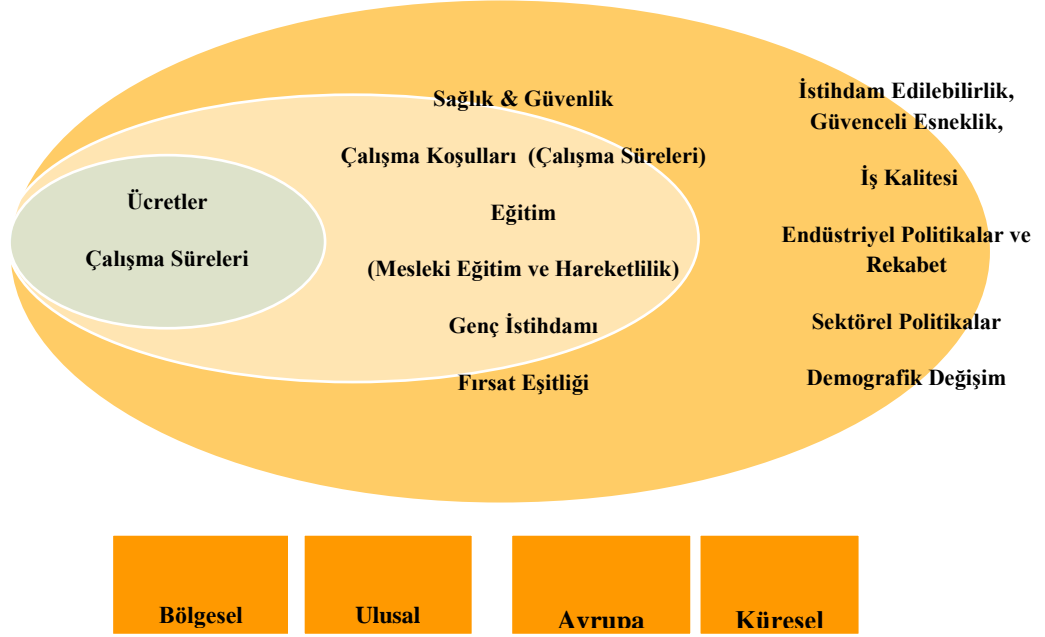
Ücretler

Çalışma Süreleri

Sağlık & Güvenlik

Çalışma Koşulları (Çalışma Süreleri)

Eğitim

(Mesleki Eğitim ve Hareketlilik)

Genç İstihdamı

Fırsat Eşitliği

İstihdam Edilebilirlik, Güvenceli Esneklik,

İş Kalitesi

Endüstriyel Politikalar ve Rekabet

Sektörel Politikalar

Demografik Değişim

Bölgesel

Ulusal

Avrupa

Küresel